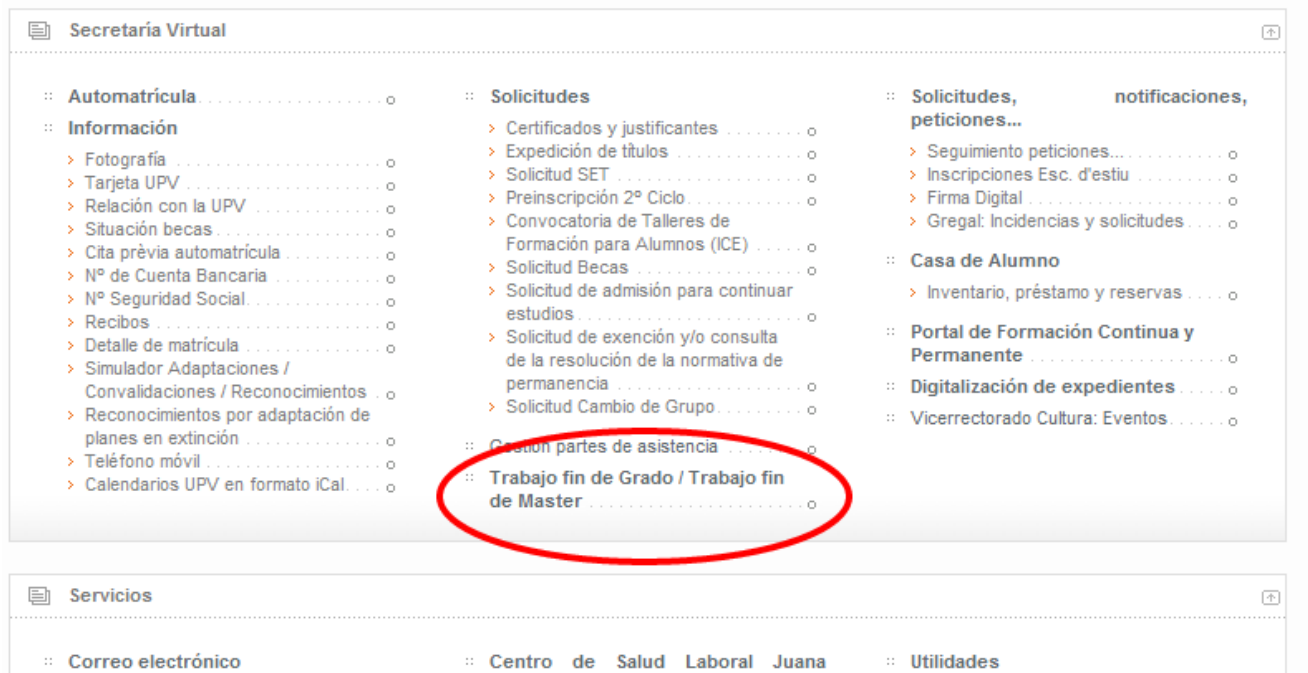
Secretaría Virtual

Automatrícula
Información
Fotografía
Tarjeta UPV
Relación con la UPV
Situación becas
Cita prèvia automatrícula
Nº de Cuenta Bancaria
Nº Seguridad Social
Recibos
Detalle de matrícula
Simulador Adaptaciones / Convalidaciones / Reconocimientos
Reconocimientos por adaptación de planes en extinción
Teléfono móvil
Calendarios UPV en formato iCal

Solicitudes
Certificados y justificantes
Expedición de títulos
Solicitud SET
Preinscripción 2º Ciclo
Convocatoria de Talleres de Formación para Alumnos (ICE)
Solicitud Becas
Solicitud de admisión para continuar estudios
Solicitud de exención y/o consulta de la resolución de la normativa de permanencia
Solicitud Cambio de Grupo
Gestion partes de asistencia
Trabajo fin de Grado / Trabajo fin de Master

Solicitudes, notificaciones, peticiones...
Seguimiento peticiones...
Inscripciones Esc. d'estiu
Firma Digital
Gregal: Incidencias y solicitudes
Casa de Alumno
Inventario, préstamo y reservas
Portal de Formación Continua y Permanente
Digitalización de expedientes
Vicerrectorado Cultura: Eventos

Servicios

Correo electrónico
Centro de Salud Laboral Juana
Utilidades